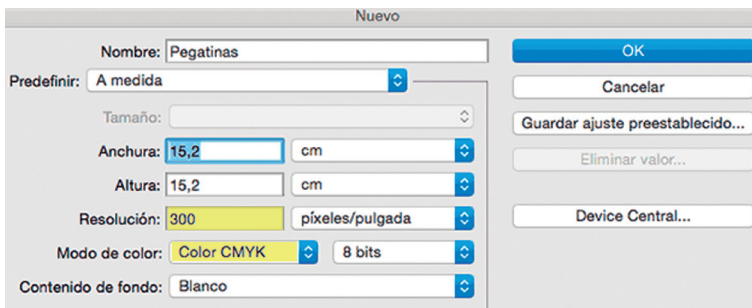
Nuevo

Nombre: Pegatinas

Predefinir: A medida

Tamaño:

Anchura: 15,2 cm

Altura: 15,2 cm

Resolución: 300 píxeles/pulgada

Modo de color: Color CMYK 8 bits

Contenido de fondo: Blanco

OK

Cancelar

Guardar ajuste preestablecido...

Eliminar valor...

Device Central...